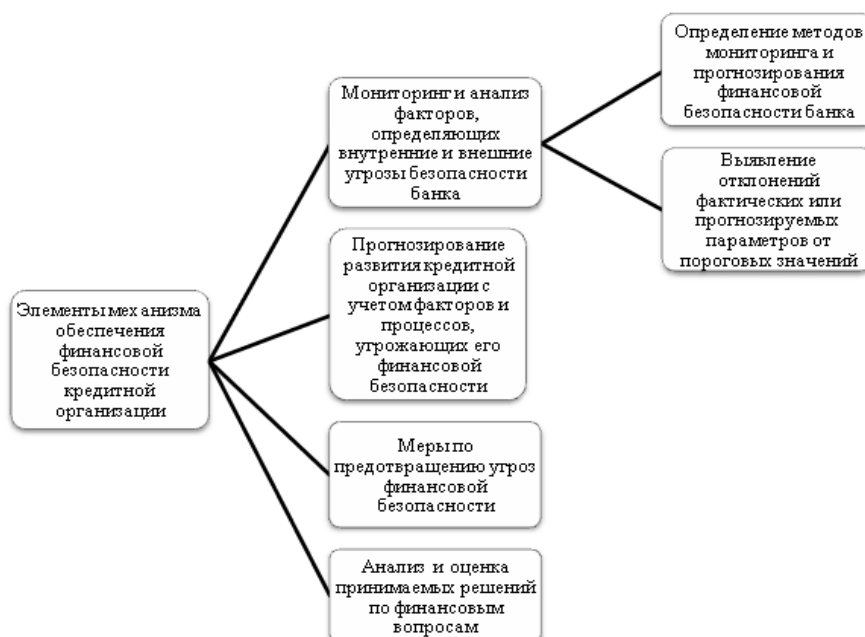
Элементы механизма обеспечения финансовой безопасности кредитной организации

Мониторинг и анализ факторов, определяющих внутренние и внешние угрозы безопасности банка

Определение методов мониторинга и прогнозирования финансовой безопасности банка

Выявление отклонений фактических или прогнозируемых параметров от пороговых значений

Прогнозирование развития кредитной организации с учетом факторов и процессов, угрожающих его финансовой безопасности

Меры по предотвращению угроз финансовой безопасности

Анализ и оценка принимаемых решений по финансовым вопросам